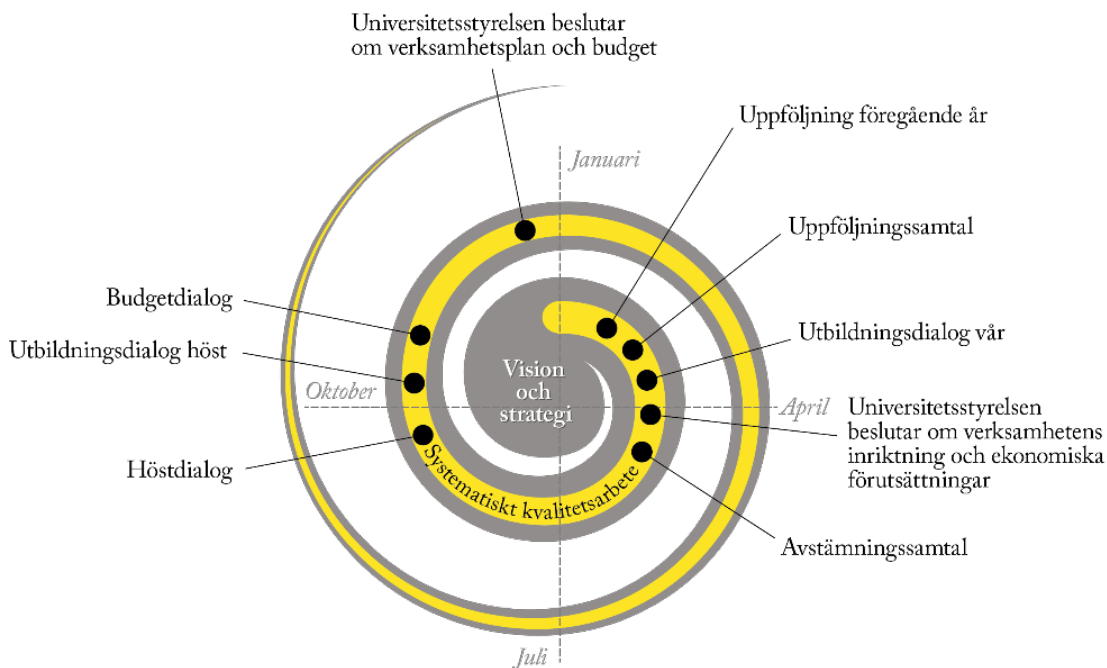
Universitetsstyrelsen beslutar om verksamhetsplan och budget

Uppföljning föregående år

Januari

Uppföljningssamtal

Budgetdialog

Utbildningsdialog vår

Utbildningsdialog höst

Vision och strategi

Oktober

April

Universitetsstyrelsen beslutar om verksamhetens inriktning och ekonomiska förutsättningar

Höstdialog

Systematiskt kvalitetsarbete

Avstämningssamtal

Juli